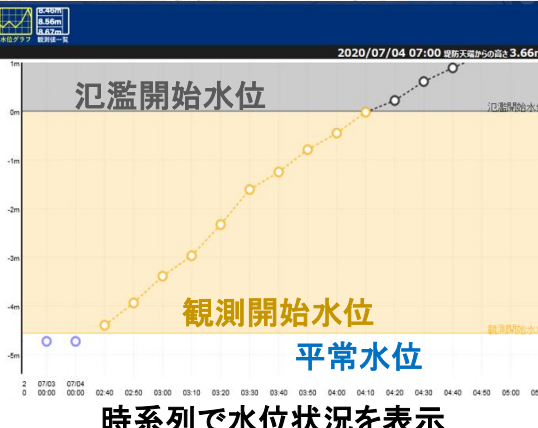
水位グラフ
8.46m
8.56m
8.67m
観測値一覧

2020/07/04 07:00 堤防天端からの高さ 3.66m

1m
0m
-1m
-2m
-3m
-4m
-5m

氾濫開始水位
氾濫開始水位

観測開始水位
観測開始水

平常水位

2
0
07/03 00:00
07/04 00:00
02:40
02:50
03:00
03:10
03:20
03:30
03:40
03:50
04:00
04:10
04:20
04:30
04:40
04:50
05:00
05

時系列で水位状況を表示